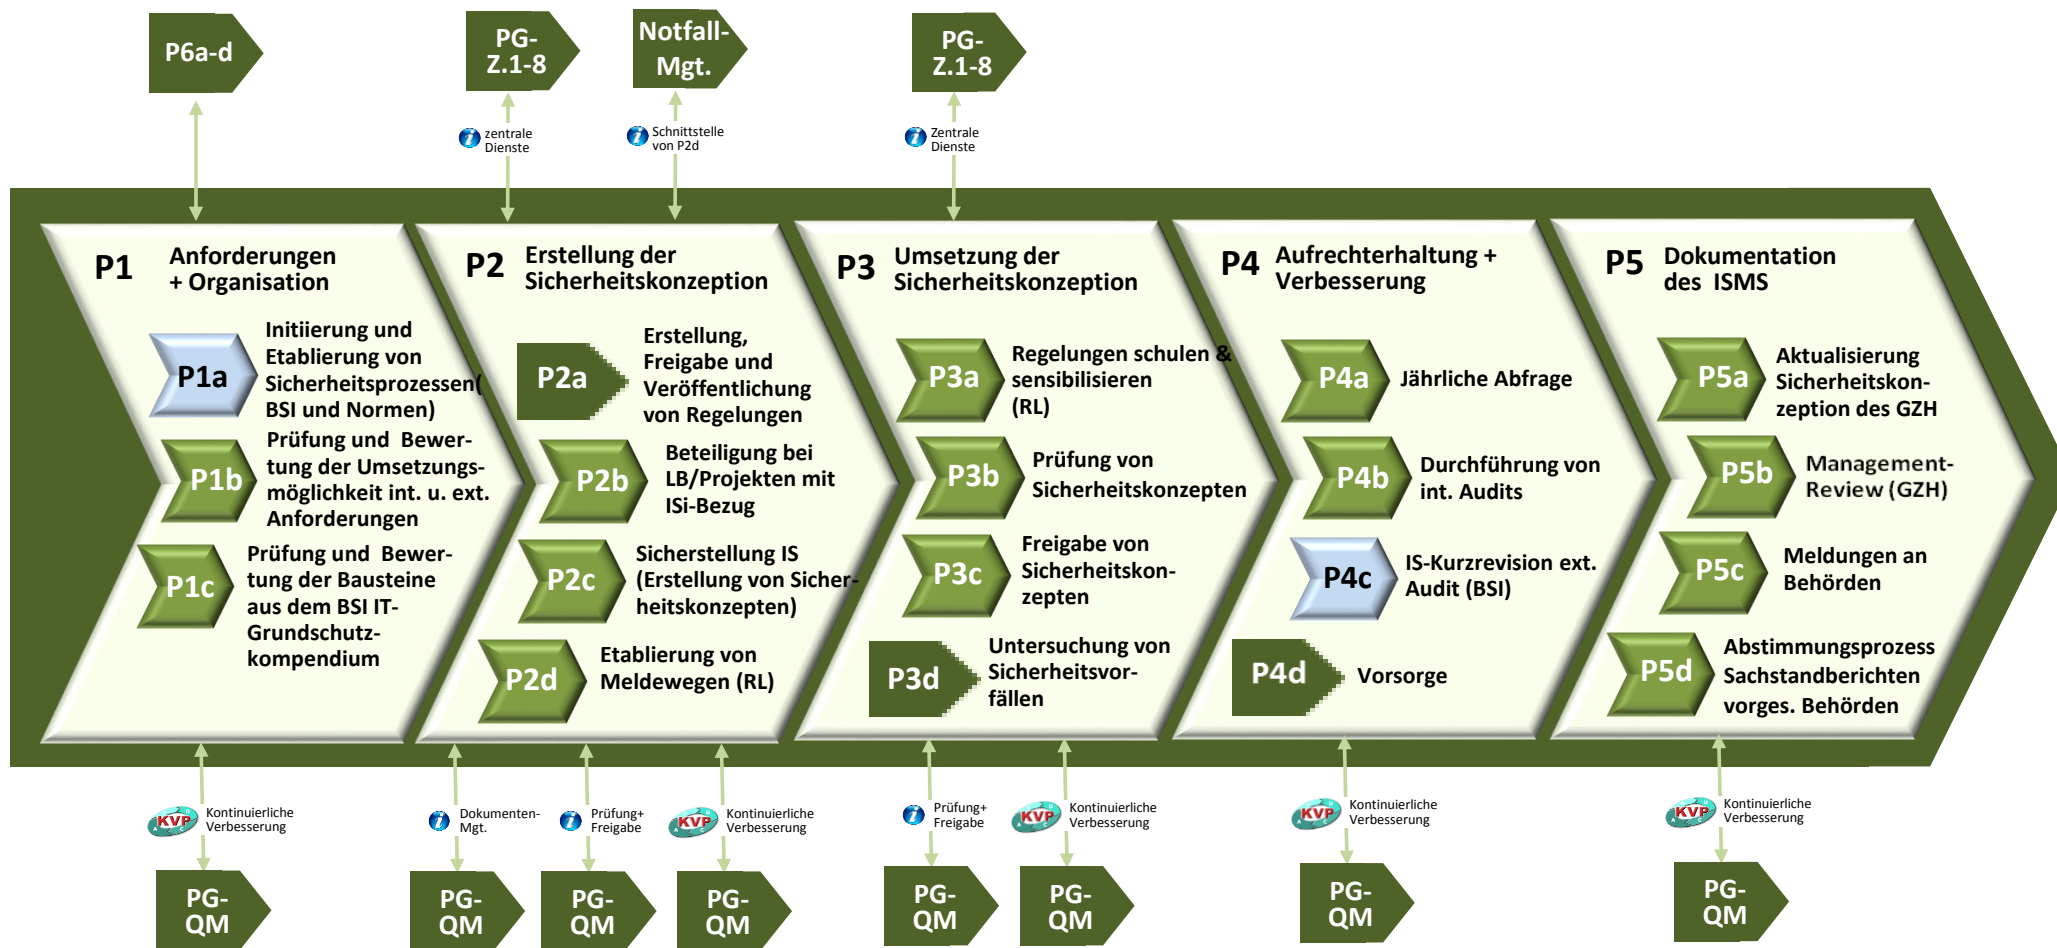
P6a-d

PG-Z.1-8

Notfall-Mgt.

PG-Z.1-8

zentrale Dienste

Schnittstelle von P2d

Zentrale Dienste

P1 Anforderungen + Organisation

P1a Initiierung und Etablierung von Sicherheitsprozessen( BSI und Normen)

P1b Prüfung und Bewertung der Umsetzungsmöglichkeit int. u. ext. Anforderungen

P1c Prüfung und Bewertung der Bausteine aus dem BSI IT-Grundschutzkompendium

P2 Erstellung der Sicherheitskonzeption

P2a Erstellung, Freigabe und Veröffentlichung von Regelungen

P2b Beteiligung bei LB/Projekten mit ISi-Bezug

P2c Sicherstellung IS (Erstellung von Sicherheitskonzepten)

P2d Etablierung von Meldewegen (RL)

P3 Umsetzung der Sicherheitskonzeption

P3a Regelungen schulen & sensibilisieren (RL)

P3b Prüfung von Sicherheitskonzepten

P3c Freigabe von Sicherheitskonzepten

P3d Untersuchung von Sicherheitsvorfällen

P4 Aufrechterhaltung + Verbesserung

P4a Jährliche Abfrage

P4b Durchführung von int. Audits

P4c IS-Kurzrevision ext. Audit (BSI)

P4d Vorsorge

P5 Dokumentation des ISMS

P5a Aktualisierung Sicherheitskonzeption des GZH

P5b Management-Review (GZH)

P5c Meldungen an Behörden

P5d Abstimmungsprozess Sachstandberichten vorges. Behörden

KVP Kontinuierliche Verbesserung

Dokumenten-Mgt.

Prüfung+ Freigabe

KVP Kontinuierliche Verbesserung

Prüfung+ Freigabe

KVP Kontinuierliche Verbesserung

KVP Kontinuierliche Verbesserung

KVP Kontinuierliche Verbesserung

PG-QM

PG-QM

PG-QM

PG-QM

PG-QM

PG-QM

PG-QM

PG-QM